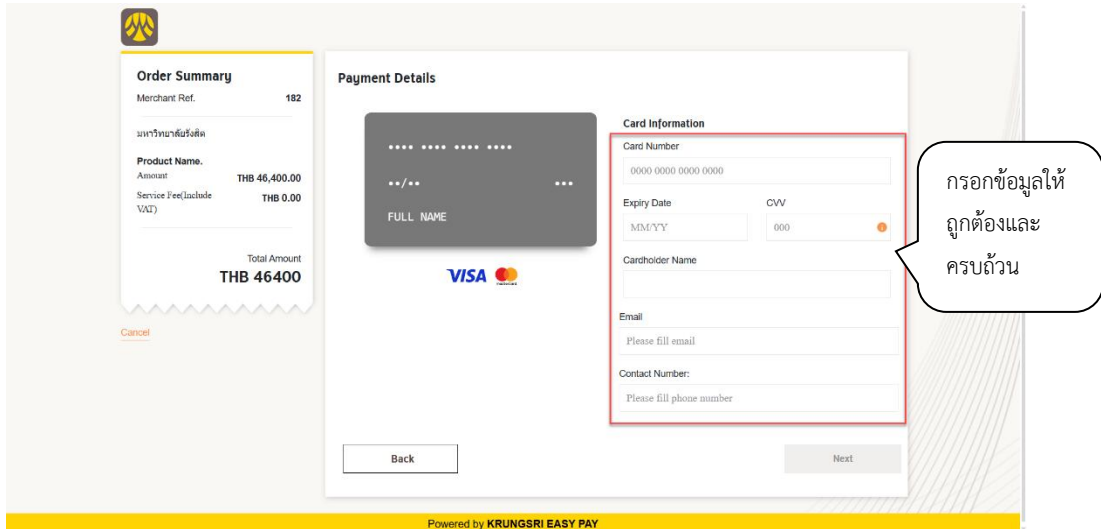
Order Summary
Merchant Ref. 182

มหาวิทยาลัยรังสิต

Product Name.
Amount THB 46,400.00
Service Fee(Include VAT) THB 0.00

Total Amount
THB 46400

Cancel

Payment Details

•••• •••• •••• ••••
••/•• •••
FULL NAME

VISA

Card Information
Card Number
0000 0000 0000 0000
Expiry Date
MM/YY
CVV
000
Cardholder Name

Email
Please fill email
Contact Number:
Please fill phone number

กรอกข้อมูลให้ถูกต้องและครบถ้วน

Back
Next

Powered by KRUNGSRI EASY PAY